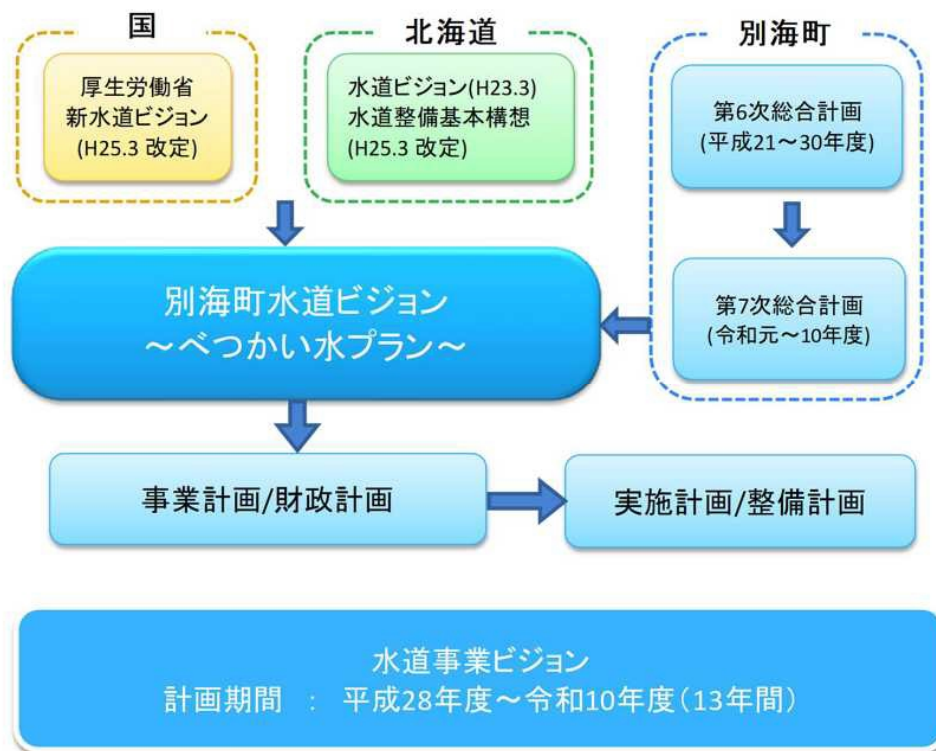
国

厚生労働省
新水道ビジョン
(H25.3 改定)

北海道

水道ビジョン(H23.3)
水道整備基本構想
(H25.3 改定)

別海町

第6次総合計画
(平成21～30年度)

第7次総合計画
(令和元～10年度)

別海町水道ビジョン
～べつかい水プラン～

事業計画/財政計画

実施計画/整備計画

水道事業ビジョン
計画期間 ： 平成28年度～令和10年度（13年間）